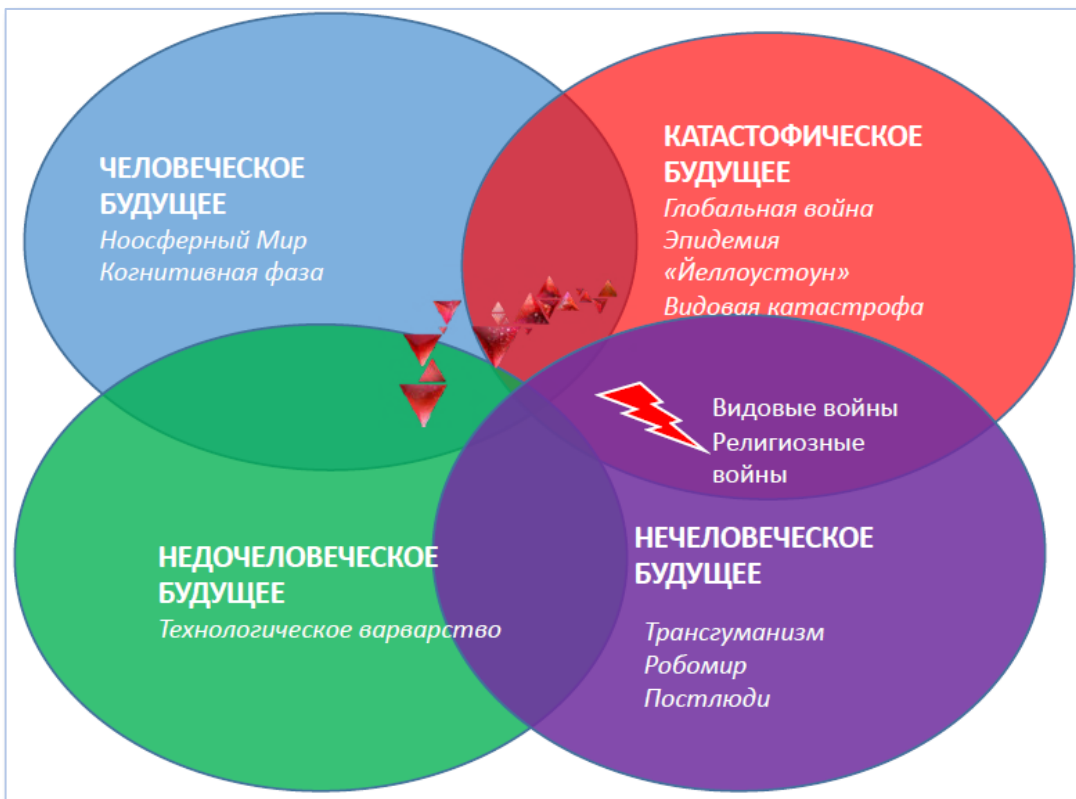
ЧЕЛОВЕЧЕСКОЕ БУДУЩЕЕ
Ноосферный Мир
Когнитивная фаза

КАТАСТОФИЧЕСКОЕ БУДУЩЕЕ
Глобальная война
Эпидемия
«Йеллоустоун»
Видовая катастрофа

Видовые войны
Религиозные войны

НЕДОЧЕЛОВЕЧЕСКОЕ БУДУЩЕЕ
Технологическое варварство

НЕЧЕЛОВЕЧЕСКОЕ БУДУЩЕЕ
Трансгуманизм
Робомир
Постлюди